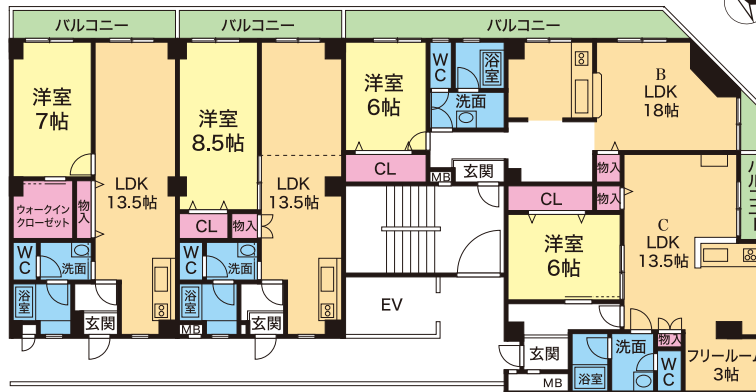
バルコニー
バルコニー
バルコニー

洋室
7帖

LDK
13.5帖

ウォークインクローゼット

物入

WC

洗面

浴室

玄関

洋室
8.5帖

LDK
13.5帖

CL

物入

WC

洗面

浴室

MB

玄関

洋室
6帖

WC

浴室

洗面

CL

MB

玄関

EV

B
LDK
18帖

物入

物入

CL

洋室
6帖

C
LDK
13.5帖

バルコ

玄関

洗面

物入

浴室

WC

MB

フリールーム
3帖